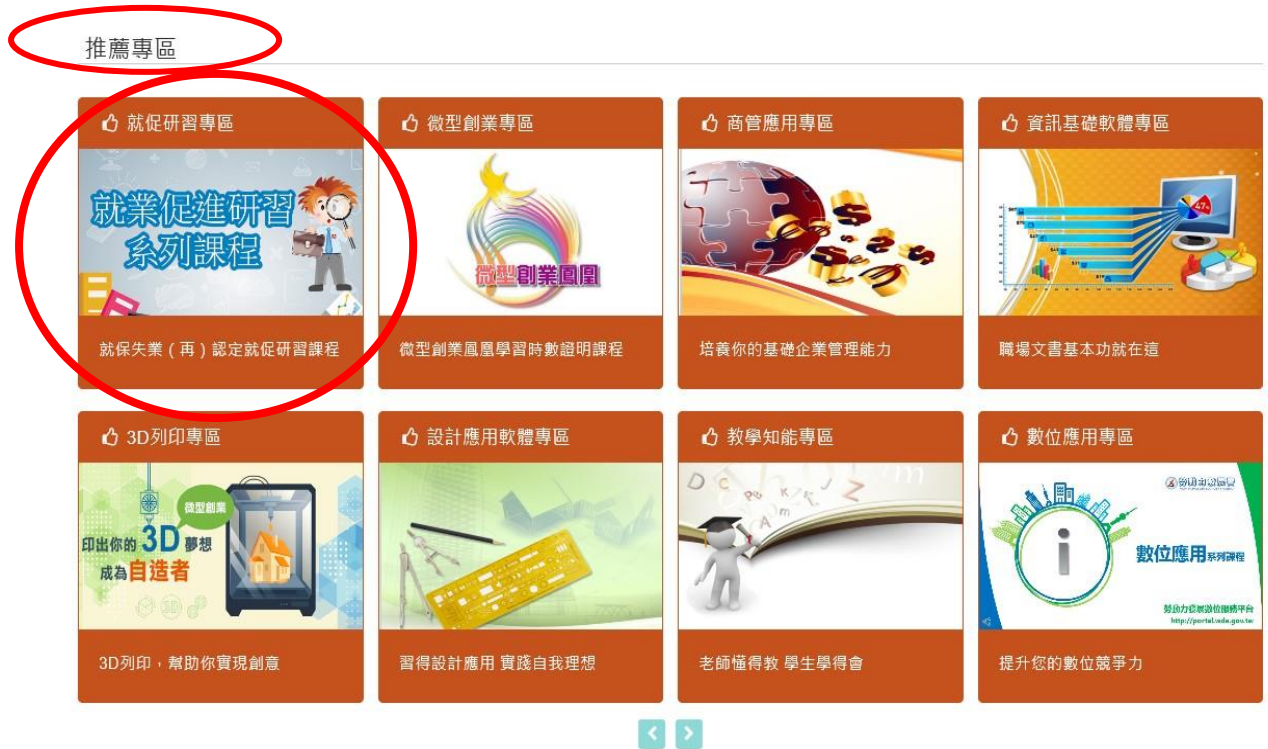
推薦專區

就促研習專區

就業促進研習系列課程

就保失業（再）認定就促研習課程

微型創業專區

微型創業鳳凰

微型創業鳳凰學習時數證明課程

商管應用專區

培養你的基礎企業管理能力

資訊基礎軟體專區

職場文書基本功就在這

3D列印專區

微型創業

印出你的3D夢想 成為自造者

3D列印，幫助你實現創意

設計應用軟體專區

習得設計應用 實踐自我理想

教學知能專區

老師懂得教 學生學得會

數位應用專區

勞動力發展數位服務平台

數位應用系列課程

http://portal.wda.gov.tw

提升您的數位競爭力